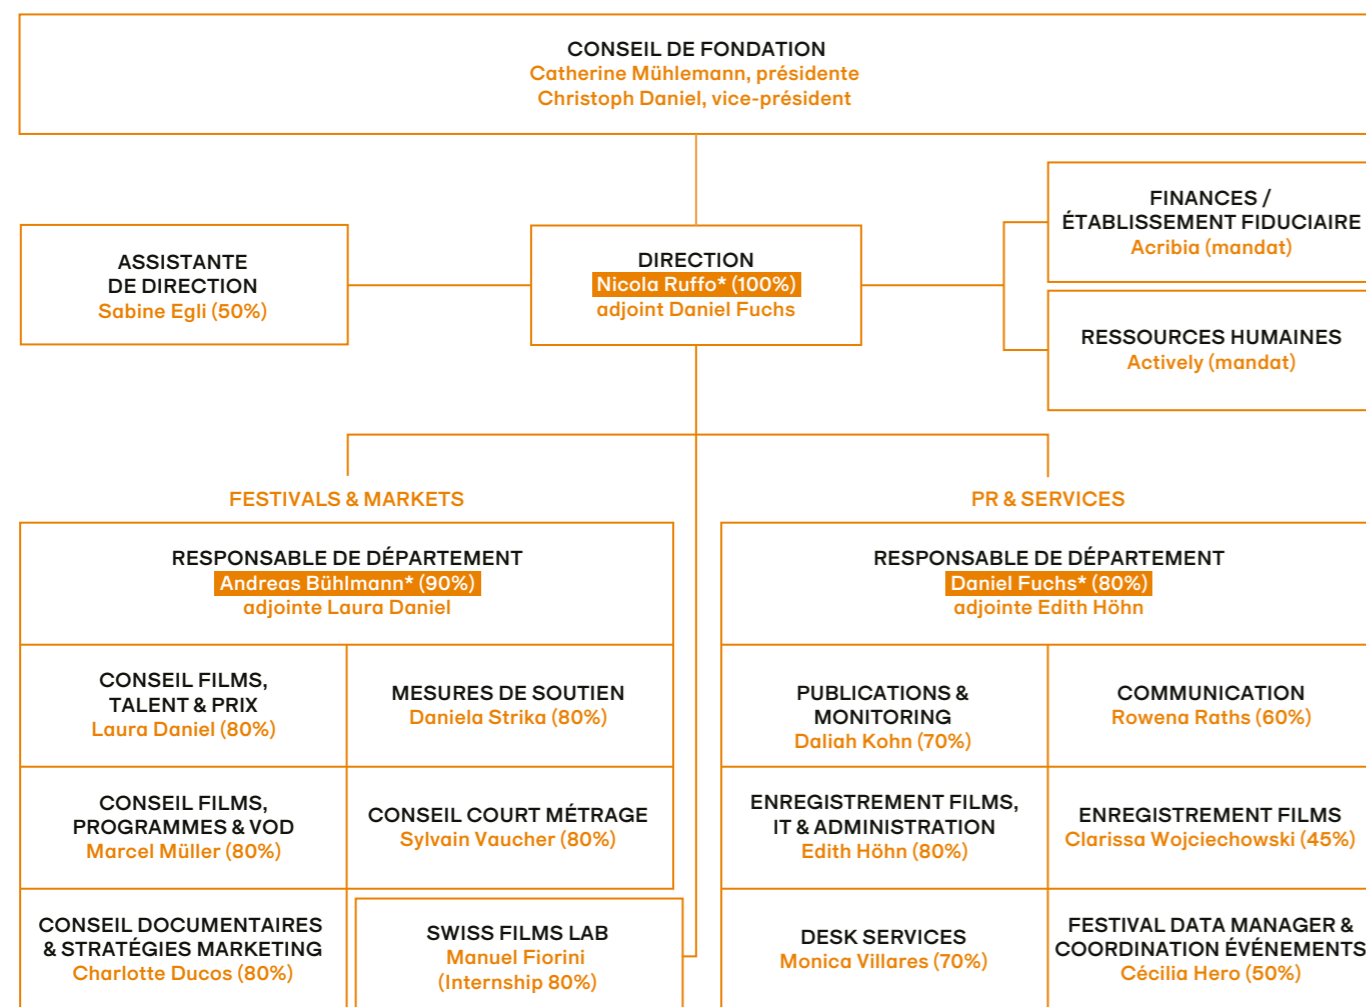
CONSEIL DE FONDATION
Catherine Mühlemann, présidente
Christoph Daniel, vice-président

ASSISTANTE DE DIRECTION
Sabine Egli (50%)

DIRECTION
Nicola Ruffo* (100%)
adjoint Daniel Fuchs

FINANCES / ÉTABLISSEMENT FIDUCIAIRE
Acribia (mandat)

RESSOURCES HUMAINES
Actively (mandat)

FESTIVALS & MARKETS

RESPONSABLE DE DÉPARTEMENT
Andreas Bühlmann* (90%)
adjointe Laura Daniel

CONSEIL FILMS, TALENT & PRIX
Laura Daniel (80%)

MESURES DE SOUTIEN
Daniela Strika (80%)

CONSEIL FILMS, PROGRAMMES & VOD
Marcel Müller (80%)

CONSEIL COURT MÉTRAGE
Sylvain Vaucher (80%)

CONSEIL DOCUMENTAIRES & STRATÉGIES MARKETING
Charlotte Ducos (80%)

SWISS FILMS LAB
Manuel Fiorini
(Internship 80%)

PR & SERVICES

RESPONSABLE DE DÉPARTEMENT
Daniel Fuchs* (80%)
adjointe Edith Höhn

PUBLICATIONS & MONITORING
Daliah Kohn (70%)

COMMUNICATION
Rowena Raths (60%)

ENREGISTREMENT FILMS, IT & ADMINISTRATION
Edith Höhn (80%)

ENREGISTREMENT FILMS
Clarissa Wojciechowski (45%)

DESK SERVICES
Monica Villares (70%)

FESTIVAL DATA MANAGER & COORDINATION ÉVÉNEMENTS
Cécilia Hero (50%)